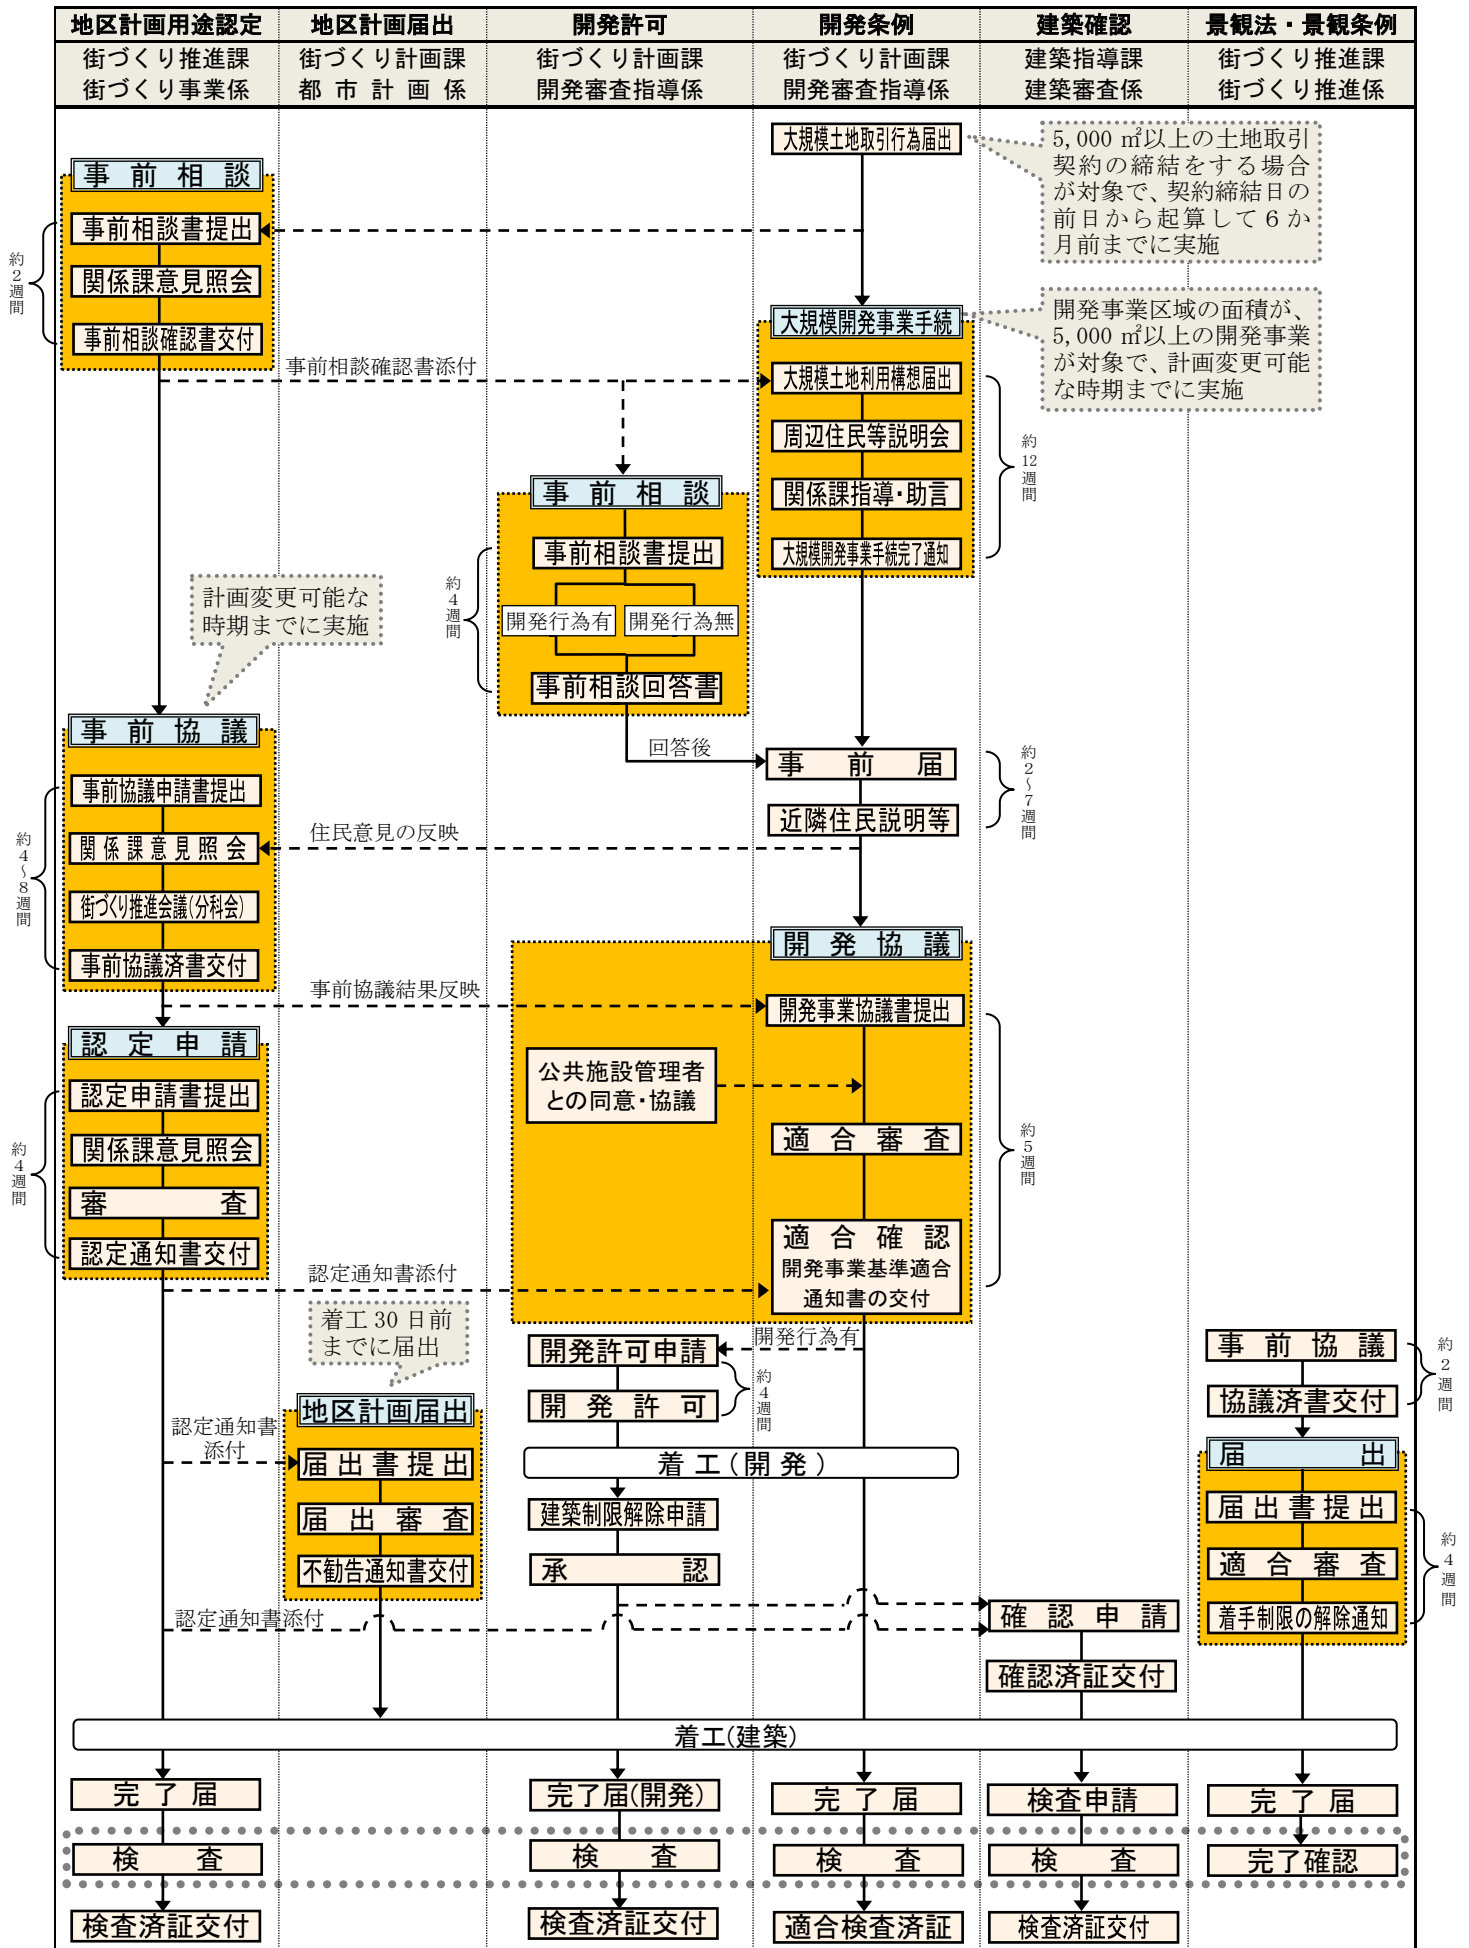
| 地区計画用途認定 | 地区計画届出 | 開発許可 | 開発条例 | 建築確認 | 景観法・景観条例 |
|---|---|---|---|---|---|
| 街づくり推進課 街づくり事業係 | 街づくり計画課 都市計画係 | 街づくり計画課 開発審査指導係 | 街づくり計画課 開発審査指導係 | 建築指導課 建築審査係 | 街づくり推進課 街づくり推進係 |

大規模土地取引行為届出

5,000 ㎡以上の土地取引契約の締結をする場合が対象で、契約締結日の前日から起算して6か月前までに実施

事前相談

事前相談書提出

関係課意見照会

事前相談確認書交付

約2週間

大規模開発事業手続

開発事業区域の面積が、5,000 ㎡以上の開発事業が対象で、計画変更可能な時期までに実施

事前相談確認書添付

大規模土地利用構想届出

周辺住民等説明会

関係課指導・助言

大規模開発事業手続完了通知

約12週間

事前相談

事前相談書提出

開発行為有

開発行為無

事前相談回答書

約4週間

計画変更可能な時期までに実施

事前協議

事前協議申請書提出

関係課意見照会

街づくり推進会議(分科会)

事前協議済書交付

約4～8週間

回答後

事前届

近隣住民説明等

約2～7週間

住民意見の反映

開発協議

事前協議結果反映

開発事業協議書提出

公共施設管理者との同意・協議

適合審査

適合確認 開発事業基準適合通知書の交付

約5週間

認定申請

認定申請書提出

関係課意見照会

審査

認定通知書交付

約4週間

認定通知書添付

着工30日前までに届出

開発行為有

開発許可申請

開発許可

約4週間

事前協議

協議済書交付

約2週間

地区計画届出

認定通知書添付

届出書提出

届出審査

不勧告通知書交付

着工(開発)

建築制限解除申請

承認

届出

届出書提出

適合審査

着手制限の解除通知

約4週間

認定通知書添付

確認申請

確認済証交付

着工(建築)

完了届

完了届(開発)

完了届

検査申請

完了届

検査

検査

検査

検査

完了確認

検査済証交付

検査済証交付

適合検査済証

検査済証交付